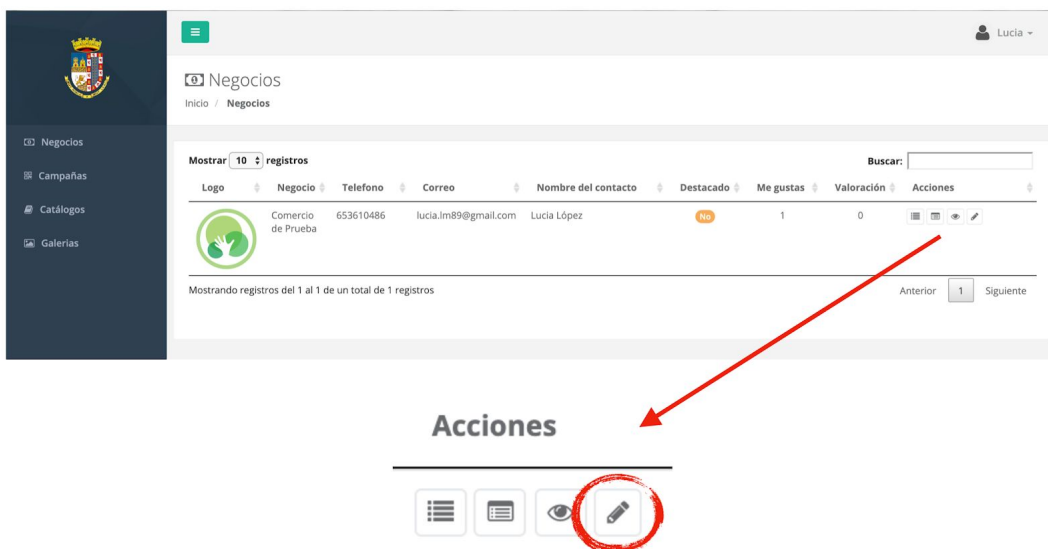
Lucia

Negocios
Campañas
Catálogos
Galerias

Negocios
Inicio / Negocios

Mostrar 10 registros

Buscar:

| Logo | Negocio | Telefono | Correo | Nombre del contacto | Destacado | Me gustas | Valoración | Acciones |
|---|---|---|---|---|---|---|---|---|
| | Comercio de Prueba | 653610486 | lucia.lm89@gmail.com | Lucia López | No | 1 | 0 | |

Mostrando registros del 1 al 1 de un total de 1 registros

Anterior 1 Siguiente

Acciones